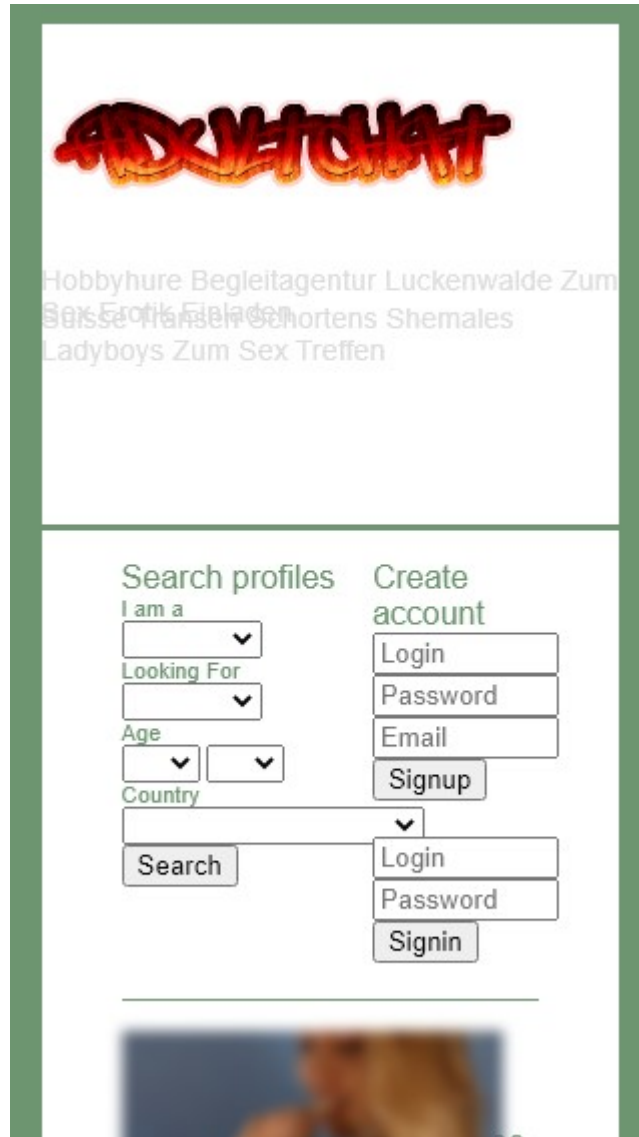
ADULTCHAT

Hobbyhure Begleitagentur Luckenwalde Zum Sex Erotik Einladen

Suisse Transen Schortens Shemales Ladyboys Zum Sex Treffen

Search profiles
I am a
Looking For
Age
Country
Search

Create account
Login
Password
Email
Signup
Login
Password
Signin